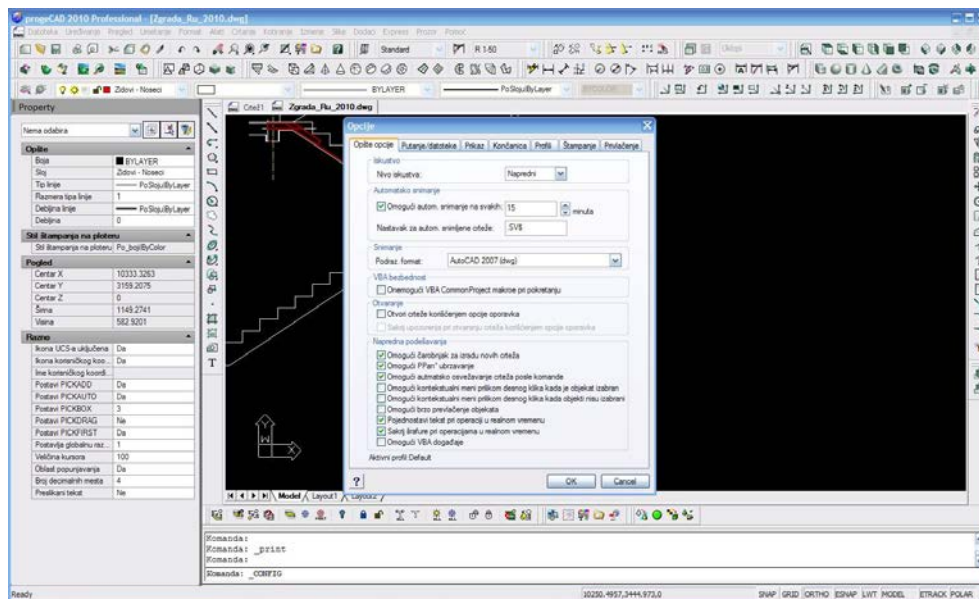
progeCAD 2010 Professional - [Zgrada_Ru_2010.dwg]

Datoteka Uređivanje Pregled Umetanje Format Alati Crtanje Kotiranje Izmene Slike Dodaci Express Prozor Pomoć

Standard R 1:50 Ukloni

Zidovi - Noseci BYLAYER PoSlojuByLayer

Property

Nema odabira

| Opšte | |
|---|---|
| Boja | BYLAYER |
| Sloj | Zidovi - Noseci |
| Tip linije | PoSlojuByLayer |
| Razmera tipa linije | 1 |
| Debljina linije | PoSlojuByLayer |
| Debljina | 0 |
| **Stil štampanja na ploteru** | |
| Stil štampanja na ploteru | Po_bojiByColor |
| **Pogled** | |
| Centar X | 10333.3263 |
| Centar Y | 3159.2075 |
| Centar Z | 0 |
| Širina | 1149.2741 |
| Visina | 582.9201 |
| **Razno** | |
| Ikona UCS-a uključena | Da |
| Ikona korisničkog koo... | Da |
| Ime korisničkog koordi... | |
| Postavi PICKADD | Da |
| Postavi PICKAUTO | Da |
| Postavi PICKBOX | 3 |
| Postavi PICKDRAG | Ne |
| Postavi PICKFIRST | Da |
| Postavlja globalnu raz... | 1 |
| Veličina kursora | 100 |
| Oblast popunjavanja | Da |
| Broj decimalnih mesta | 4 |
| Preslikani tekst | Ne |

Crtež1 Zgrada_Ru_2010.dwg

Opcije

Opšte opcije | Putanje/datoteke | Prikaz | Končanica | Profili | Štampanje | Privlačenje

Iskustvo
Nivo iskustva: Napredni

Automatsko snimanje
Omogući autom. snimanje na svakih: 15 minuta
Nastavak za autom. snimljene crteže: SV$

Snimanje
Podraz. format: AutoCAD 2007 (dwg)

VBA bezbednost
Onemogući VBA CommonProject makroe pri pokretanju

Otvaranje
Otvori crteže korišćenjem opcije oporavka
Sakrij upozorenje pri otvaranju crteža korišćenjem opcije oporavka

Napredna podešavanja
Omogući čarobnjak za izradu novih crteža
Omogući PPan" ubrzavanje
Omogući automatsko osvežavanje crteža posle komande
Omogući kontekstualni meni prilikom desnog klika kada je objekat izabran
Omogući kontekstualni meni prilikom desnog klika kada objekti nisu izabrani
Omogući brzo prevlačenje objekata
Pojednostavi tekst pri operaciji u realnom vremenu
Sakrij šrafure pri operacijama u realnom vremenu
Omogući VBA događaje

Aktivni profil Default

?
OK Cancel

Model Layout1 Layout2

Komanda:
Komanda: _print
Komanda:
Komanda: _CONFIG

Ready
10250.4957,3444.973,0
SNAP GRID ORTHO ESNAP LWT MODEL ETRACK POLAR